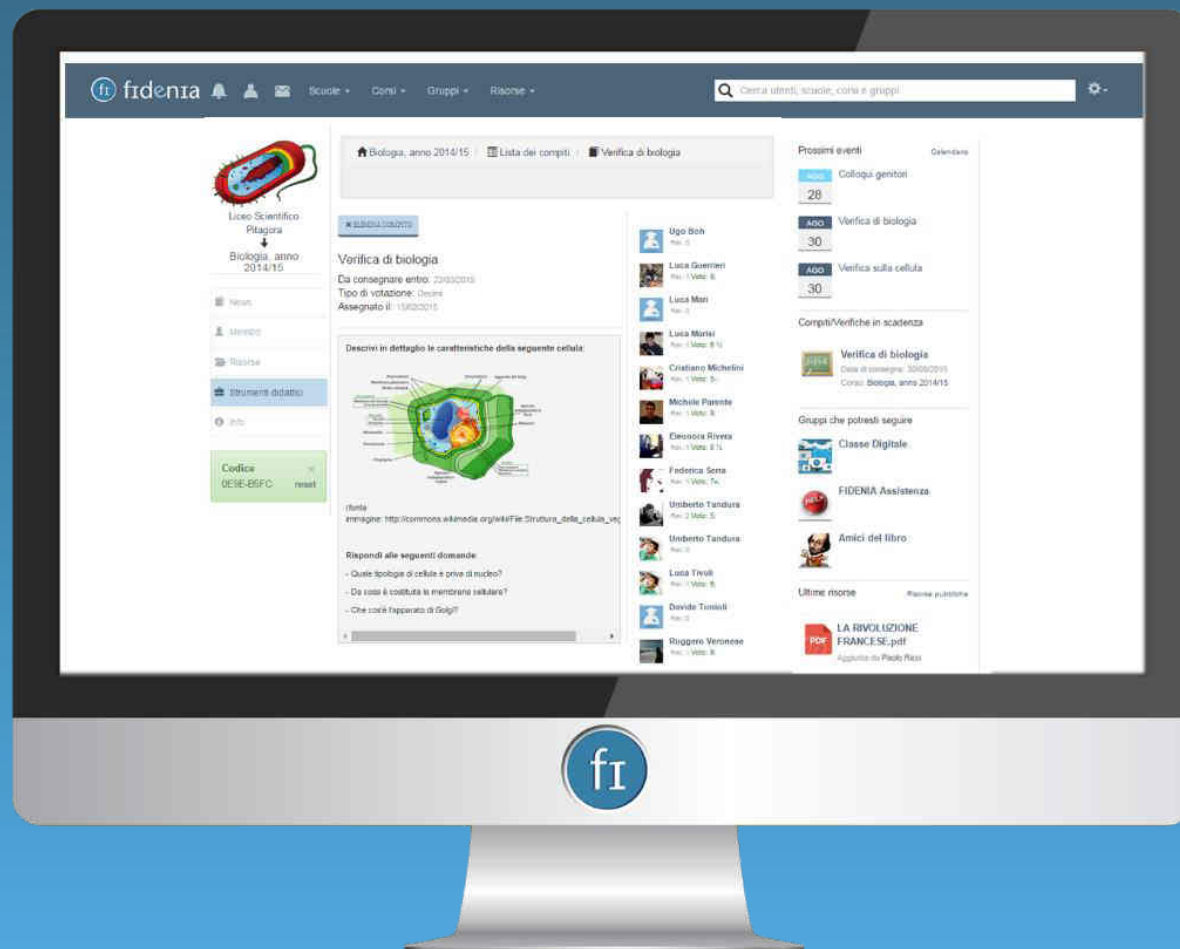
fidenia Scuole Corsi Gruppi Risorse

Cerca utenti, scuole, corsi e gruppi

Liceo Scientifico Pitagora
Biologia, anno 2014/15

News
Membri
Risorse
Strumenti didattici
Info

Codice
0E9E-B5FC
reset

Biologia, anno 2014/15 / Lista dei compiti / Verifica di biologia

ELENCO COMPITI

Verifica di biologia
Da consegnare entro: 20/03/2015
Tipo di votazione: Decimi
Assegnato il: 15/02/2015

Descrivi in dettaglio le caratteristiche della seguente cellula:

(fonte immagine: http://commons.wikimedia.org/wiki/File:Struttura_della_cellula_ve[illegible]

Rispondi alle seguenti domande:
- Quale tipologia di cellule è priva di nucleo?
- Da cosa è costituita la membrana cellulare?
- Che cos'è l'apparato di Golgi?

Ugo Boh
Luca Guerrieri
Luca Mari
Luca Morisi
Cristiano Michelini
Michele Parente
Eleonora Rivera
Federica Serra
Umberto Tandura
Umberto Tandura
Luca Tivoli
Davide Tonioli
Ruggero Veronese

Prossimi eventi
Calendario
AGO 28 Colloqui genitori
AGO 30 Verifica di biologia
AGO 30 Verifica sulla cellula

Compiti/Verifiche in scadenza
Verifica di biologia
Data di consegna: 20/03/2015
Corso: Biologia, anno 2014/15

Gruppi che potresti seguire
Classe Digitale
FIDENIA Assistenza
Amici del libro

Ultime risorse
Risorse pubbliche
LA RIVOLUZIONE FRANCESE.pdf
Aggiunto da Paolo Rossi

fi